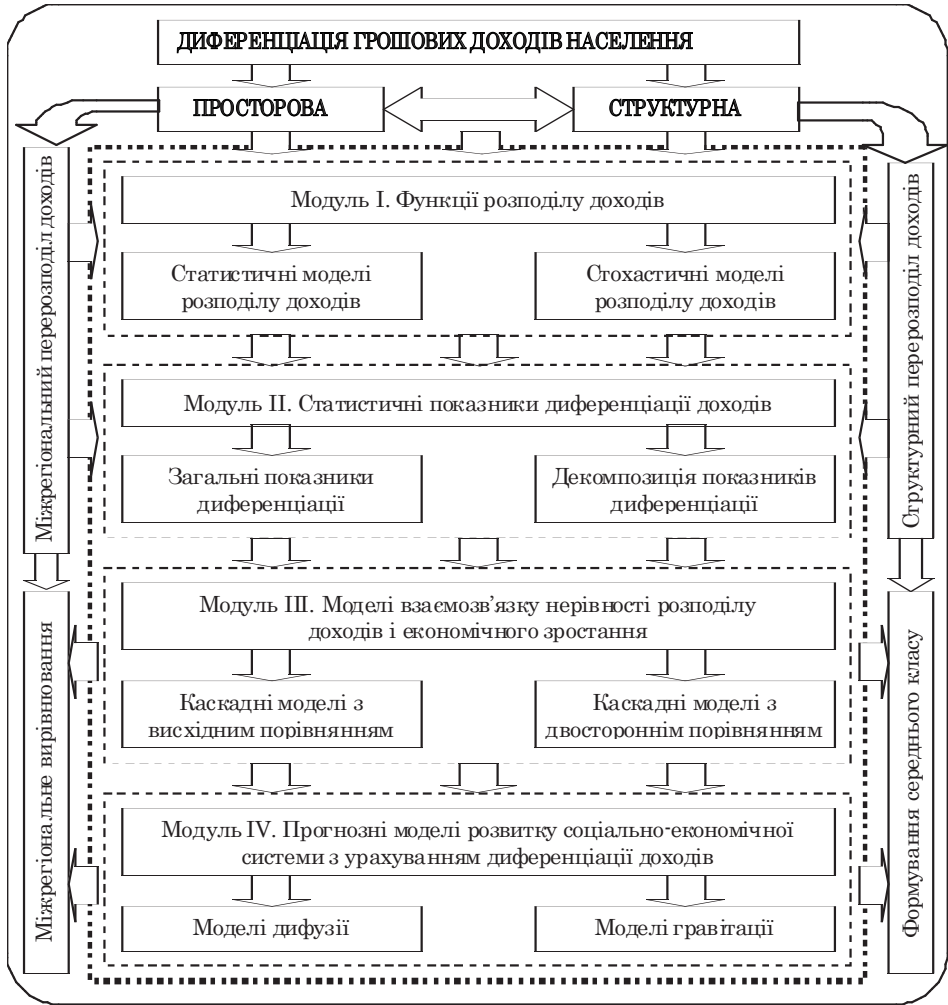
ДИФЕРЕНЦІАЦІЯ ГРОШОВИХ ДОХОДІВ НАСЕЛЕННЯ

ПРОСТОРОВА

СТРУКТУРНА

Міжрегіональний перерозподіл доходів

Модуль І. Функції розподілу доходів

Статистичні моделі розподілу доходів

Стохастичні моделі розподілу доходів

Модуль ІІ. Статистичні показники диференціації доходів

Загальні показники диференціації

Декомпозиція показників диференціації

Модуль ІІІ. Моделі взаємозв'язку нерівності розподілу доходів і економічного зростання

Каскадні моделі з висхідним порівнянням

Каскадні моделі з двостороннім порівнянням

Модуль IV. Прогнозні моделі розвитку соціально-економічної системи з урахуванням диференціації доходів

Моделі дифузії

Моделі гравітації

Структурний перерозподіл доходів

Міжрегіональне вирівнювання

Формування середнього класу